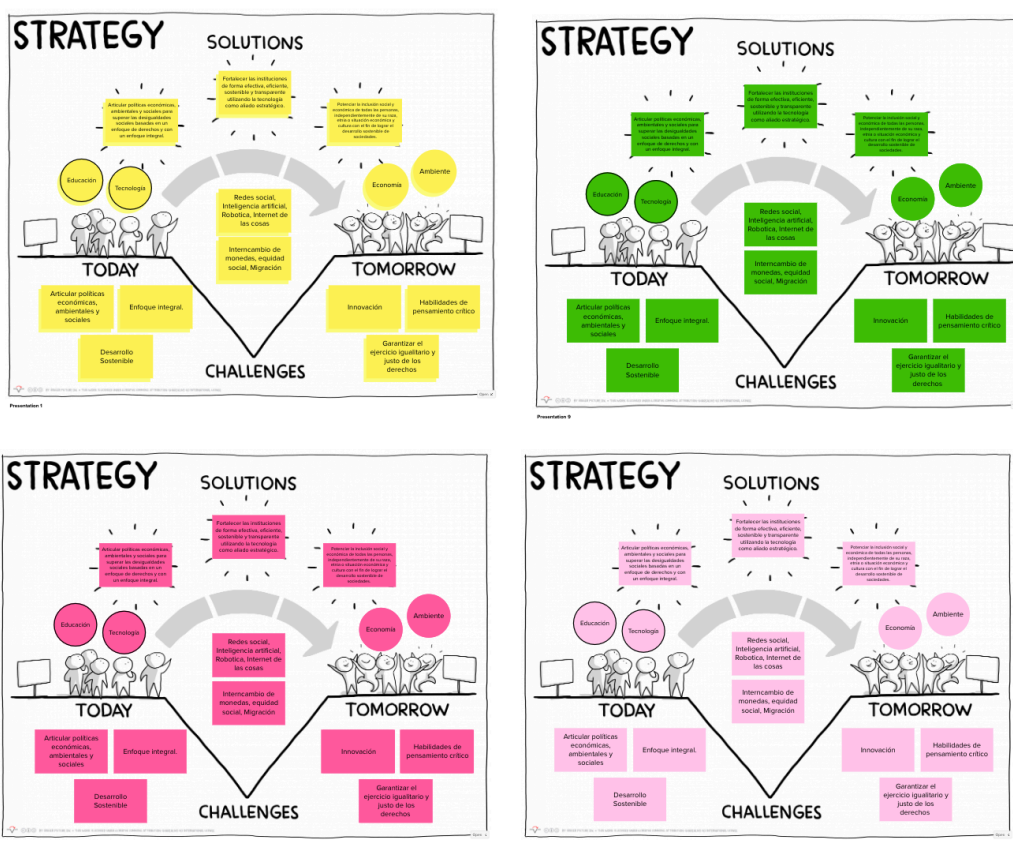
STRATEGY

SOLUTIONS

Articular políticas económicas, ambientales y sociales para superar las desigualdades sociales basadas en un enfoque de derechos y con un enfoque integral.

Fortalecer las instituciones de forma efectiva, eficiente, sostenible y transparente utilizando la tecnología como aliado estratégico.

Potenciar la inclusión social y económica de todas las personas, independientemente de su raza, etnia o situación económica y cultura con el fin de lograr el desarrollo sostenible de sociedades.

Educación

Tecnología

Economía

Ambiente

Redes social, Inteligencia artificial, Robotica, Internet de las cosas

Interncambio de monedas, equidad social, Migración

TODAY

TOMORROW

Articular políticas económicas, ambientales y sociales

Enfoque integral.

Desarrollo Sostenible

Innovación

Habilidades de pensamiento crítico

Garantizar el ejercicio igualitario y justo de los derechos

CHALLENGES

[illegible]

Open

Presentation 1

STRATEGY

SOLUTIONS

Articular políticas económicas, ambientales y sociales para superar las desigualdades sociales basadas en un enfoque de derechos y con un enfoque integral.

Fortalecer las instituciones de forma efectiva, eficiente, sostenible y transparente utilizando la tecnología como aliado estratégico.

Potenciar la inclusión social y económica de todas las personas, independientemente de su raza, etnia o situación económica y cultura con el fin de lograr el desarrollo sostenible de sociedades.

Educación

Tecnología

Economía

Ambiente

Redes social, Inteligencia artificial, Robotica, Internet de las cosas

Interncambio de monedas, equidad social, Migración

TODAY

TOMORROW

Articular políticas económicas, ambientales y sociales

Enfoque integral.

Desarrollo Sostenible

Innovación

Habilidades de pensamiento crítico

Garantizar el ejercicio igualitario y justo de los derechos

CHALLENGES

Presentation 9

STRATEGY

SOLUTIONS

Articular políticas económicas, ambientales y sociales para superar las desigualdades sociales basadas en un enfoque de derechos y con un enfoque integral.

Fortalecer las instituciones de forma efectiva, eficiente, sostenible y transparente utilizando la tecnología como aliado estratégico.

Potenciar la inclusión social y económica de todas las personas, independientemente de su raza, etnia o situación económica y cultura con el fin de lograr el desarrollo sostenible de sociedades.

Educación

Tecnología

Economía

Ambiente

Redes social, Inteligencia artificial, Robotica, Internet de las cosas

Interncambio de monedas, equidad social, Migración

TODAY

TOMORROW

Articular políticas económicas, ambientales y sociales

Enfoque integral.

Desarrollo Sostenible

Innovación

Habilidades de pensamiento crítico

Garantizar el ejercicio igualitario y justo de los derechos

CHALLENGES

Open

STRATEGY

SOLUTIONS

Articular políticas económicas, ambientales y sociales para superar las desigualdades sociales basadas en un enfoque de derechos y con un enfoque integral.

Fortalecer las instituciones de forma efectiva, eficiente, sostenible y transparente utilizando la tecnología como aliado estratégico.

Potenciar la inclusión social y económica de todas las personas, independientemente de su raza, etnia o situación económica y cultura con el fin de lograr el desarrollo sostenible de sociedades.

Educación

Tecnología

Economía

Ambiente

Redes social, Inteligencia artificial, Robotica, Internet de las cosas

Interncambio de monedas, equidad social, Migración

TODAY

TOMORROW

Articular políticas económicas, ambientales y sociales

Enfoque integral.

Desarrollo Sostenible

Innovación

Habilidades de pensamiento crítico

Garantizar el ejercicio igualitario y justo de los derechos

CHALLENGES

Open